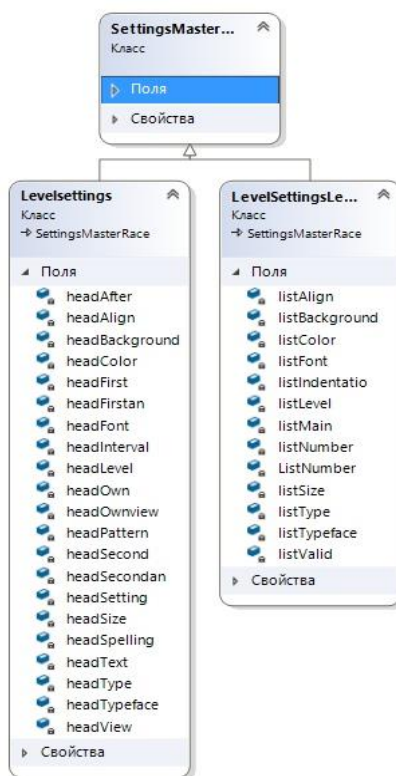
SettingsMaster...
Класс

Поля
Свойства

Levelsettings
Класс
→ SettingsMasterRace

Поля
headAfter
headAlign
headBackground
headColor
headFirst
headFirstan
headFont
headInterval
headLevel
headOwn
headOwnview
headPattern
headSecond
headSecondan
headSetting
headSize
headSpelling
headText
headType
headTypeface
headView

Свойства

LevelSettingsLe...
Класс
→ SettingsMasterRace

Поля
listAlign
listBackground
listColor
listFont
listIndentatio
listLevel
listMain
listNumber
ListNumber
listSize
listType
listTypeface
listValid

Свойства